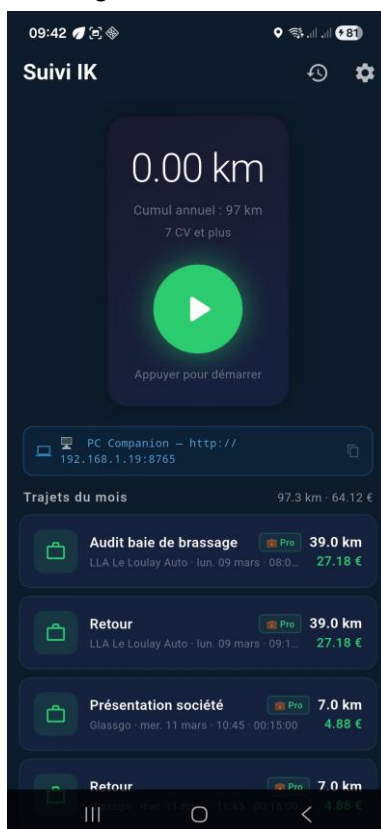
09:42

81

Suivi IK

0.00 km

Cumul annuel : 97 km

7 CV et plus

Appuyer pour démarrer

PC Companion — http://192.168.1.19:8765

Trajets du mois

97.3 km · 64.12 €

Audit baie de brassage

Pro

39.0 km

LLA Le Loulay Auto · lun. 09 mars · 08:0...

27.18 €

Retour

Pro

39.0 km

LLA Le Loulay Auto · lun. 09 mars · 09:1...

27.18 €

Présentation société

Pro

7.0 km

Glassgo · mer. 11 mars · 10:45 · 00:15:00

4.88 €

Retour

Pro

7.0 km

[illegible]

4.88 €